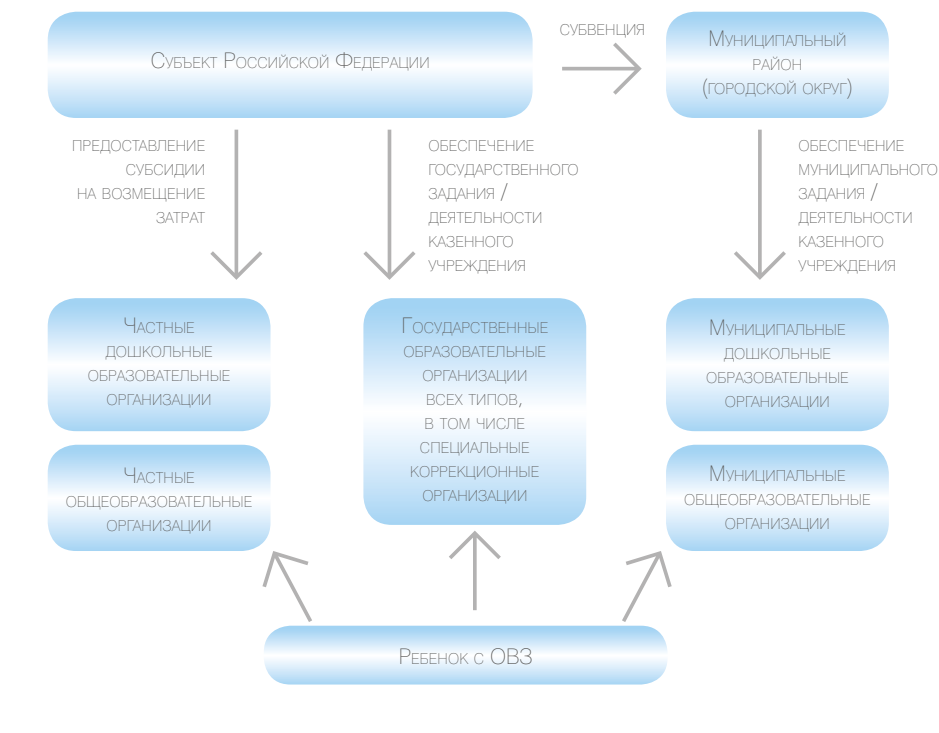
Субъект Российской Федерации

субвенция

Муниципальный район (городской округ)

предоставление субсидии на возмещение затрат

обеспечение государственного задания / деятельности казенного учреждения

обеспечение муниципального задания / деятельности казенного учреждения

Частные дошкольные образовательные организации

Частные общеобразовательные организации

Государственные образовательные организации всех типов, в том числе специальные коррекционные организации

Муниципальные дошкольные образовательные организации

Муниципальные общеобразовательные организации

Ребенок с ОВЗ